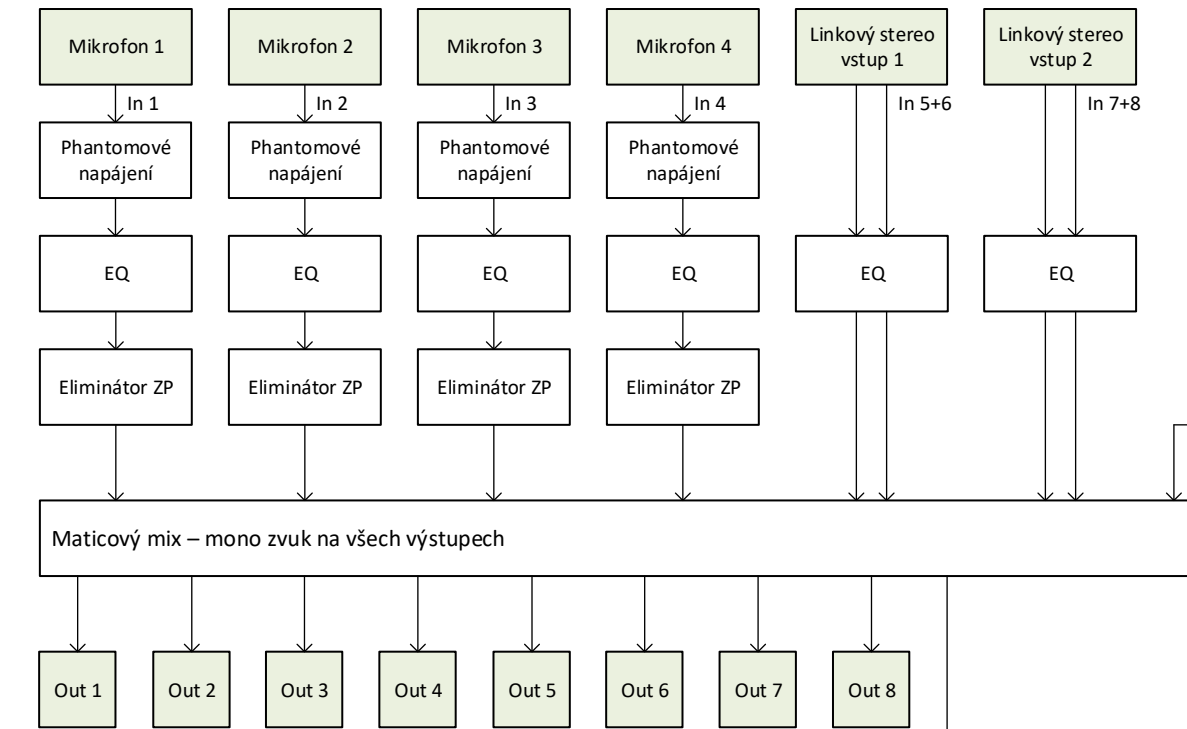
Mikrofon 1

In 1

Phantomové napájení

EQ

Eliminátor ZP

Mikrofon 2

In 2

Phantomové napájení

EQ

Eliminátor ZP

Mikrofon 3

In 3

Phantomové napájení

EQ

Eliminátor ZP

Mikrofon 4

In 4

Phantomové napájení

EQ

Eliminátor ZP

Linkový stereo vstup 1

In 5+6

EQ

Linkový stereo vstup 2

In 7+8

EQ

Maticový mix – mono zvuk na všech výstupech

Out 1

Out 2

Out 3

Out 4

Out 5

Out 6

Out 7

Out 8